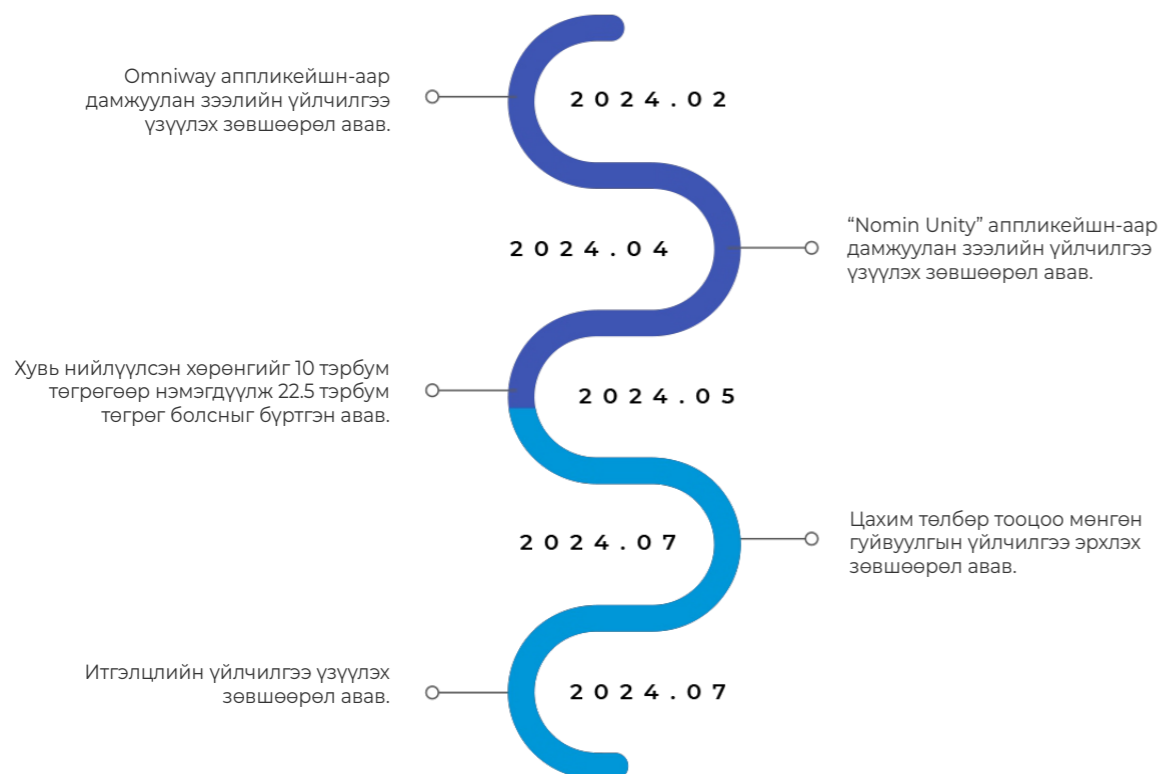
Omniway аппликейшн-аар дамжуулан зээлийн үйлчилгээ үзүүлэх зөвшөөрөл авав.

2024.02

2024.04

“Nomin Unity” аппликейшн-аар дамжуулан зээлийн үйлчилгээ үзүүлэх зөвшөөрөл авав.

Хувь нийлүүлсэн хөрөнгийг 10 тэрбум төгрөгөөр нэмэгдүүлж 22.5 тэрбум төгрөг болсныг бүртгэн авав.

2024.05

2024.07

Цахим төлбөр тооцоо мөнгөн гуйвуулгын үйлчилгээ эрхлэх зөвшөөрөл авав.

Итгэлцлийн үйлчилгээ үзүүлэх зөвшөөрөл авав.

2024.07